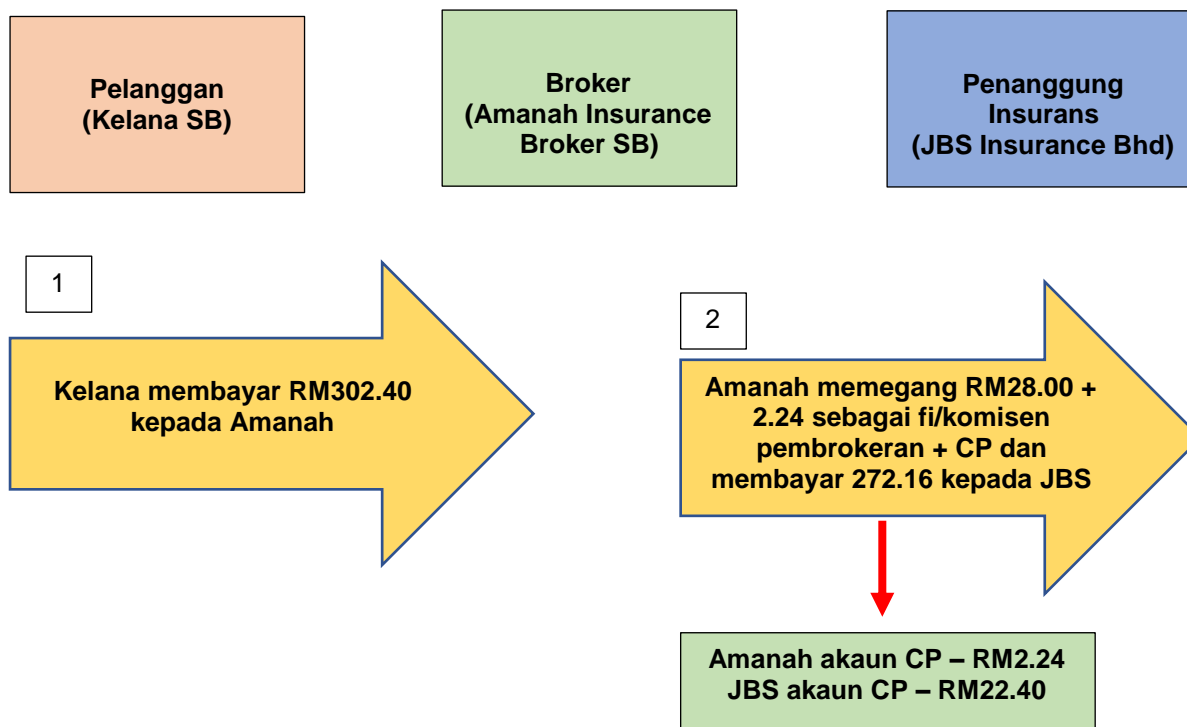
Pelanggan
(Kelana SB)

Broker
(Amanah Insurance Broker SB)

Penanggung Insurans
(JBS Insurance Bhd)

1

Kelana membayar RM302.40 kepada Amanah

2

Amanah memegang RM28.00 + 2.24 sebagai fi/komisen pembrokeran + CP dan membayar 272.16 kepada JBS

Amanah akaun CP – RM2.24
JBS akaun CP – RM22.40